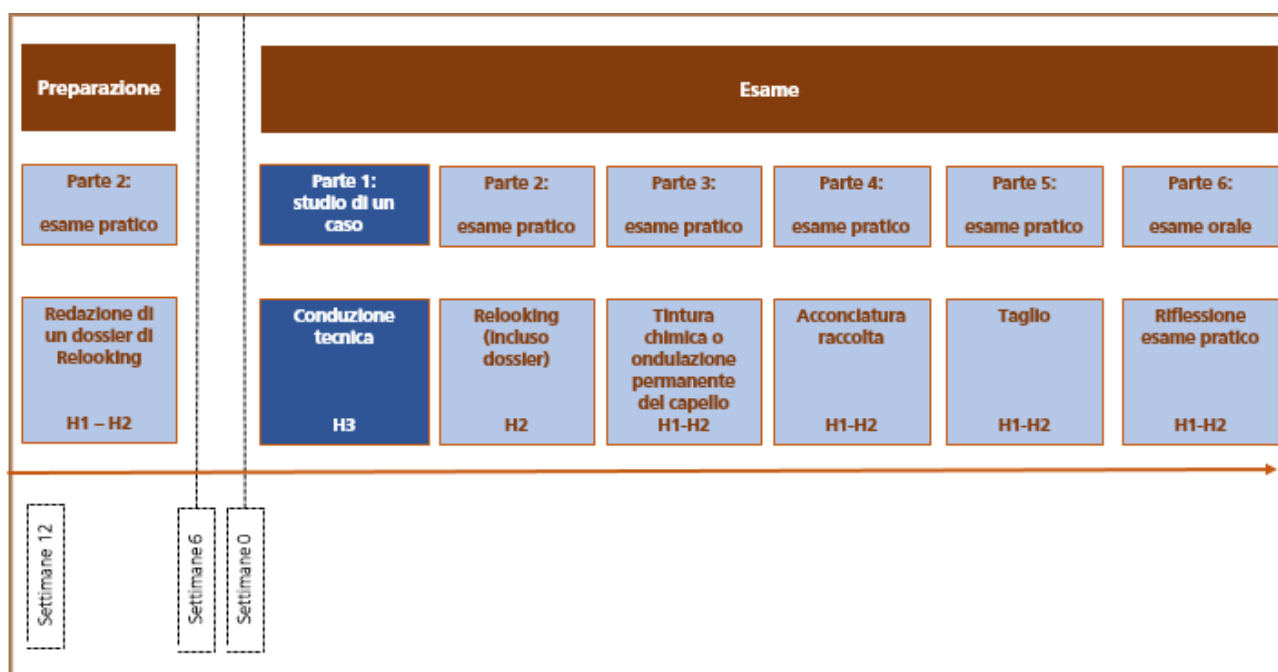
Preparazione

Esame

Parte 2:

esame pratico

Parte 1: studio di un caso

Parte 2:

esame pratico

Parte 3:

esame pratico

Parte 4:

esame pratico

Parte 5:

esame pratico

Parte 6:

esame orale

Redazione di un dossier di Relooking

H1 – H2

Conduzione tecnica

H3

Relooking (incluso dossier)

H2

Tintura chimica o ondulazione permanente del capello

H1-H2

Acconciatura raccolta

H1-H2

Taglio

H1-H2

Riflessione esame pratico

H1-H2

Settimane 12

Settimane 6

Settimane 0